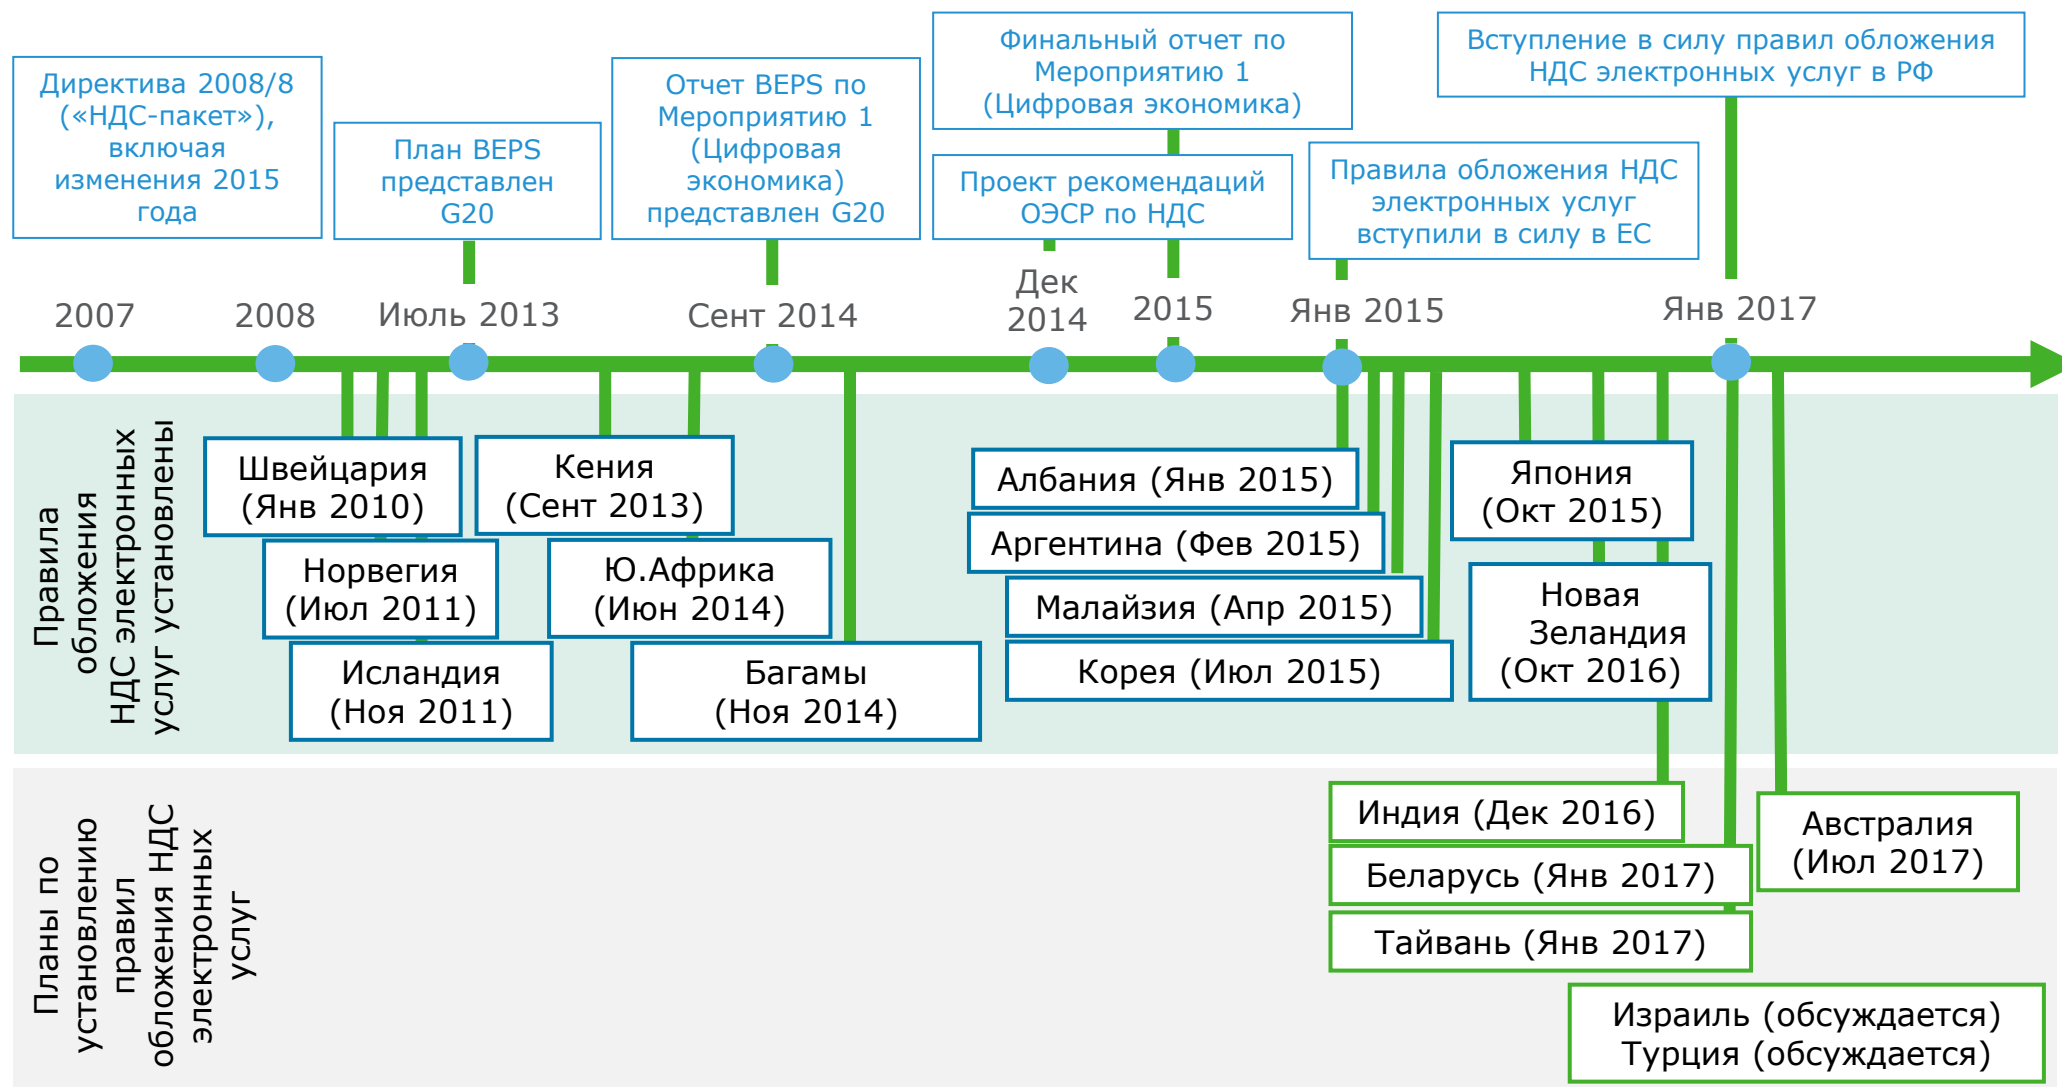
Директива 2008/8 («НДС-пакет»), включая изменения 2015 года

План BEPS представлен G20

Отчет BEPS по Мероприятию 1 (Цифровая экономика) представлен G20

Финальный отчет по Мероприятию 1 (Цифровая экономика)

Проект рекомендаций ОЭСР по НДС

Правила обложения НДС электронных услуг вступили в силу в ЕС

Вступление в силу правил обложения НДС электронных услуг в РФ

2007

2008

Июль 2013

Сент 2014

Дек 2014

2015

Янв 2015

Янв 2017

Правила обложения НДС электронных услуг установлены

Швейцария (Янв 2010)

Норвегия (Июл 2011)

Исландия (Ноя 2011)

Кения (Сент 2013)

Ю.Африка (Июн 2014)

Багамы (Ноя 2014)

Албания (Янв 2015)

Аргентина (Фев 2015)

Малайзия (Апр 2015)

Корея (Июл 2015)

Япония (Окт 2015)

Новая Зеландия (Окт 2016)

Планы по установлению правил обложения НДС электронных услуг

Индия (Дек 2016)

Беларусь (Янв 2017)

Тайвань (Янв 2017)

Австралия (Июл 2017)

Израиль (обсуждается)
Турция (обсуждается)